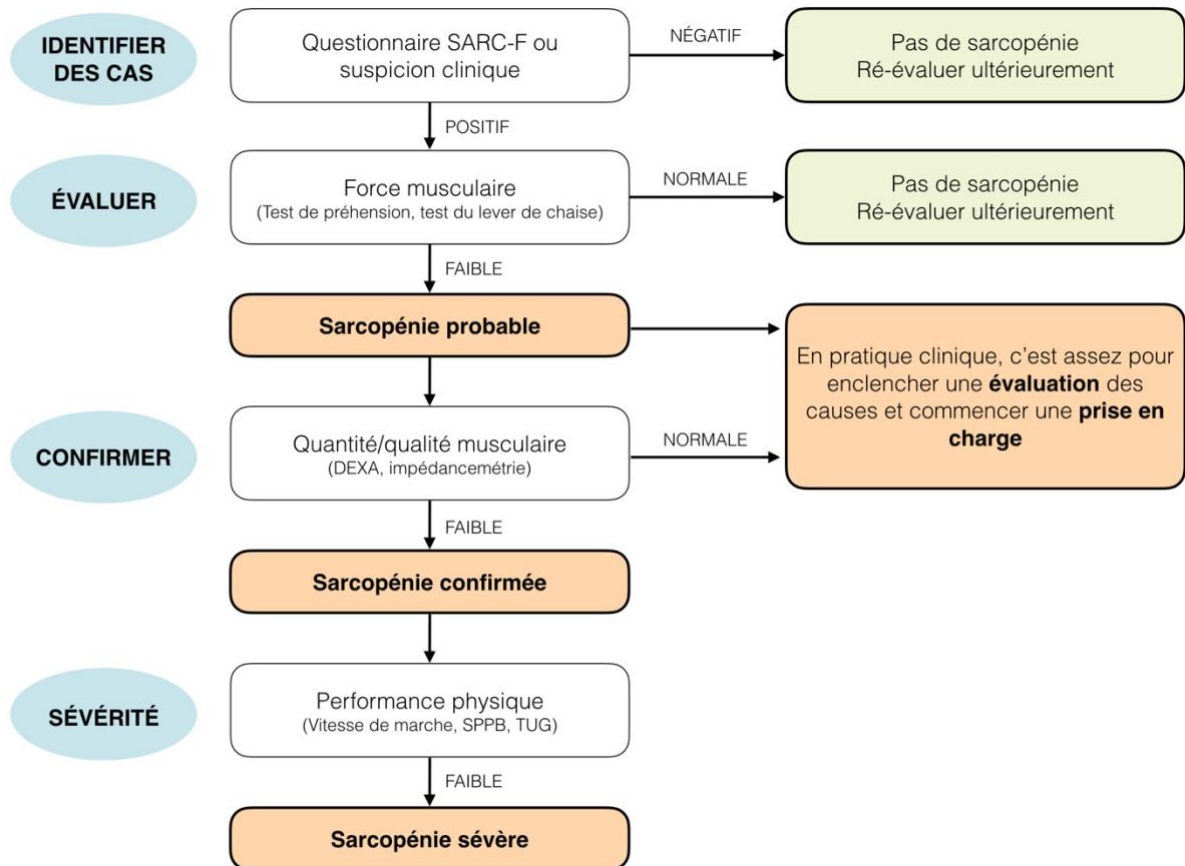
IDENTIFIER DES CAS

Questionnaire SARC-F ou suspicion clinique

NÉGATIF

Pas de sarcopénie
Ré-évaluer ultérieurement

POSITIF

ÉVALUER

Force musculaire
(Test de préhension, test du lever de chaise)

NORMALE

Pas de sarcopénie
Ré-évaluer ultérieurement

FAIBLE

Sarcopénie probable

En pratique clinique, c'est assez pour enclencher une évaluation des causes et commencer une prise en charge

CONFIRMER

Quantité/qualité musculaire
(DEXA, impédancemétrie)

NORMALE

FAIBLE

Sarcopénie confirmée

SÉVÉRITÉ

Performance physique
(Vitesse de marche, SPPB, TUG)

FAIBLE

Sarcopénie sévère